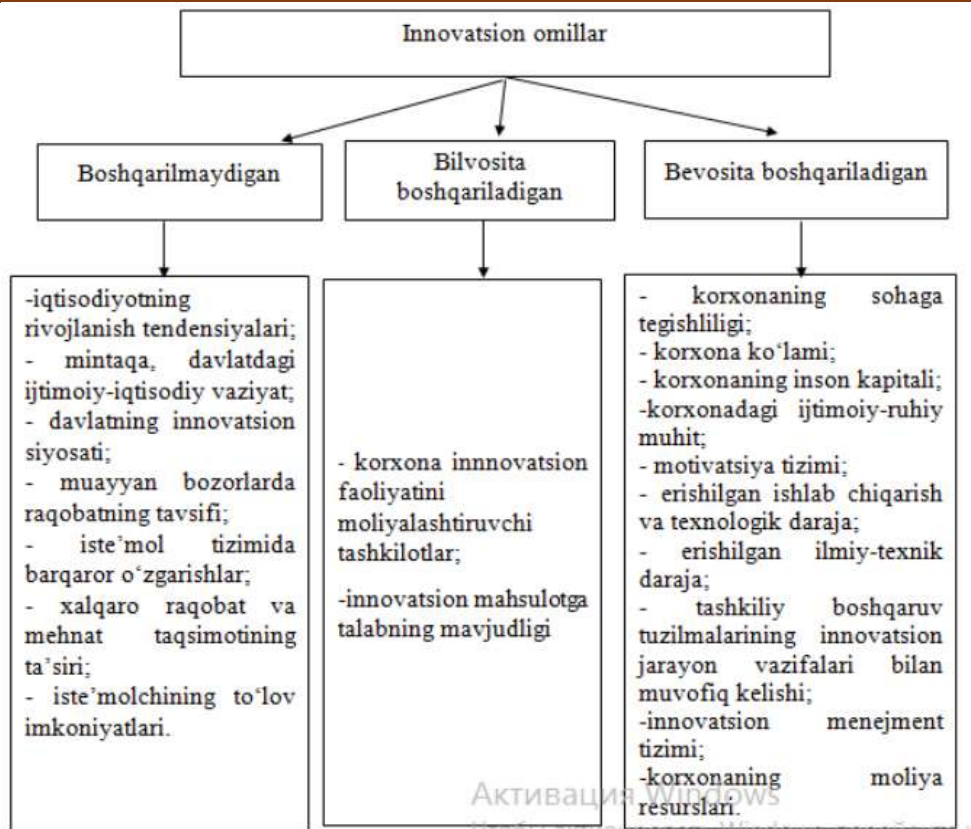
Innovatsion omillar

Boshqarilmaydigan

Bilvosita boshqariladigan

Bevosita boshqariladigan

-iqtisodiyotning rivojlanish tendensiyalari;
- mintaqa, davlatdagi ijtimoiy-iqtisodiy vaziyat;
- davlatning innovatsion siyosati;
- muayyan bozorlarda raqobatning tavsifi;
- iste'mol tizimida barqaror o'zgarishlar;
- xalqaro raqobat va mehnat taqsimotining ta'siri;
- iste'molchining to'lov imkoniyatlari.

- korxona innnovatsion faoliyatini moliyalashtiruvchi tashkilotlar;

-innovatsion mahsulotga talabning mavjudligi

- korxonaning sohaga tegishliligi;
- korxona ko'lami;
- korxonaning inson kapitali;
-korxonadagi ijtimoiy-ruhiy muhit;
- motivatsiya tizimi;
- erishilgan ishlab chiqarish va texnologik daraja;
- erishilgan ilmiy-texnik daraja;
- tashkiliy boshqaruv tuzilmalarining innovatsion jarayon vazifalari bilan muvofiq kelishi;
-innovatsion menejment tizimi;
-korxonaning moliya resurslari.

Активация Windows
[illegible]